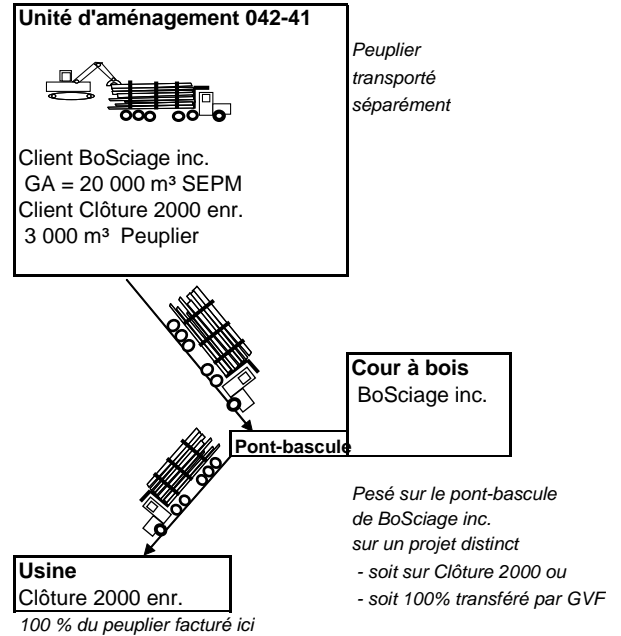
Unité d'aménagement 042-41

Client BoSciage inc.
GA = 20 000 m³ SEPM
Client Clôture 2000 enr.
3 000 m³ Peuplier

Peuplier transporté séparément

Cour à bois
BoSciage inc.

Pont-bascule

Pesé sur le pont-bascule de BoSciage inc. sur un projet distinct
- soit sur Clôture 2000 ou
- soit 100% transféré par GVF

Usine
Clôture 2000 enr.

100 % du peuplier facturé ici